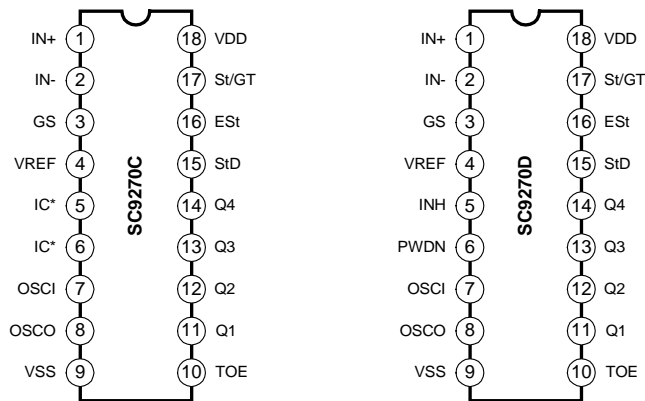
IN+ 1
IN- 2
GS 3
VREF 4
IC* 5
IC* 6
OSCI 7
OSCO 8
VSS 9

SC9270C

18 VDD
17 St/GT
16 ESt
15 StD
14 Q4
13 Q3
12 Q2
11 Q1
10 TOE

IN+ 1
IN- 2
GS 3
VREF 4
INH 5
PWDN 6
OSCI 7
OSCO 8
VSS 9

SC9270D

18 VDD
17 St/GT
16 ESt
15 StD
14 Q4
13 Q3
12 Q2
11 Q1
10 TOE